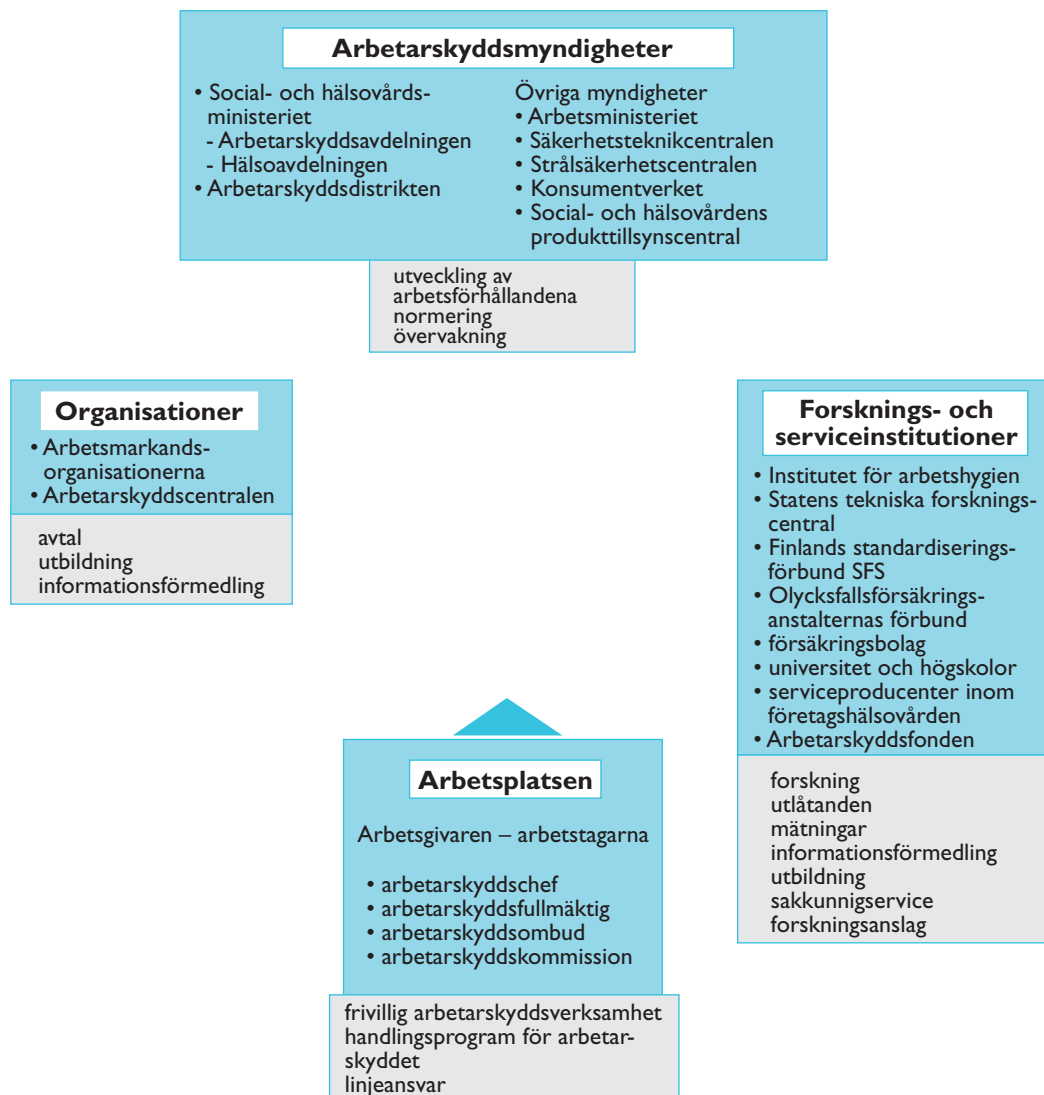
Arbetarskyddsmyndigheter

• Social- och hälsovårdsministeriet
- Arbetarskyddsavdelningen
- Hälsoavdelningen
• Arbetarskyddsdistrikten

Övriga myndigheter
• Arbetsministeriet
• Säkerhetsteknikcentralen
• Strålsäkerhetscentralen
• Konsumentverket
• Social- och hälsovårdens produkttillsynscentral

utveckling av arbetsförhållandena
normering
övervakning

Organisationer

• Arbetsmarkandsorganisationerna
• Arbetarskyddscentralen

avtal
utbildning
informationsförmedling

Forsknings- och serviceinstitutioner

• Institutet för arbetshygien
• Statens tekniska forskningscentral
• Finlands standardiseringsförbund SFS
• Olycksfallsförsäkringsanstalternas förbund
• försäkringsbolag
• universitet och högskolor
• serviceproducenter inom företagshälsovården
• Arbetarskyddsfonden

forskning
utlåtanden
mätningar
informationsförmedling
utbildning
sakkunnigservice
forskningsanslag

Arbetsplatsen

Arbetsgivaren – arbetstagarna

• arbetarskyddschef
• arbetarskyddsfullmäktig
• arbetarskyddsombud
• arbetarskyddskommission

frivillig arbetarskyddsverksamhet
handlingsprogram för arbetarskyddet
linjeansvar